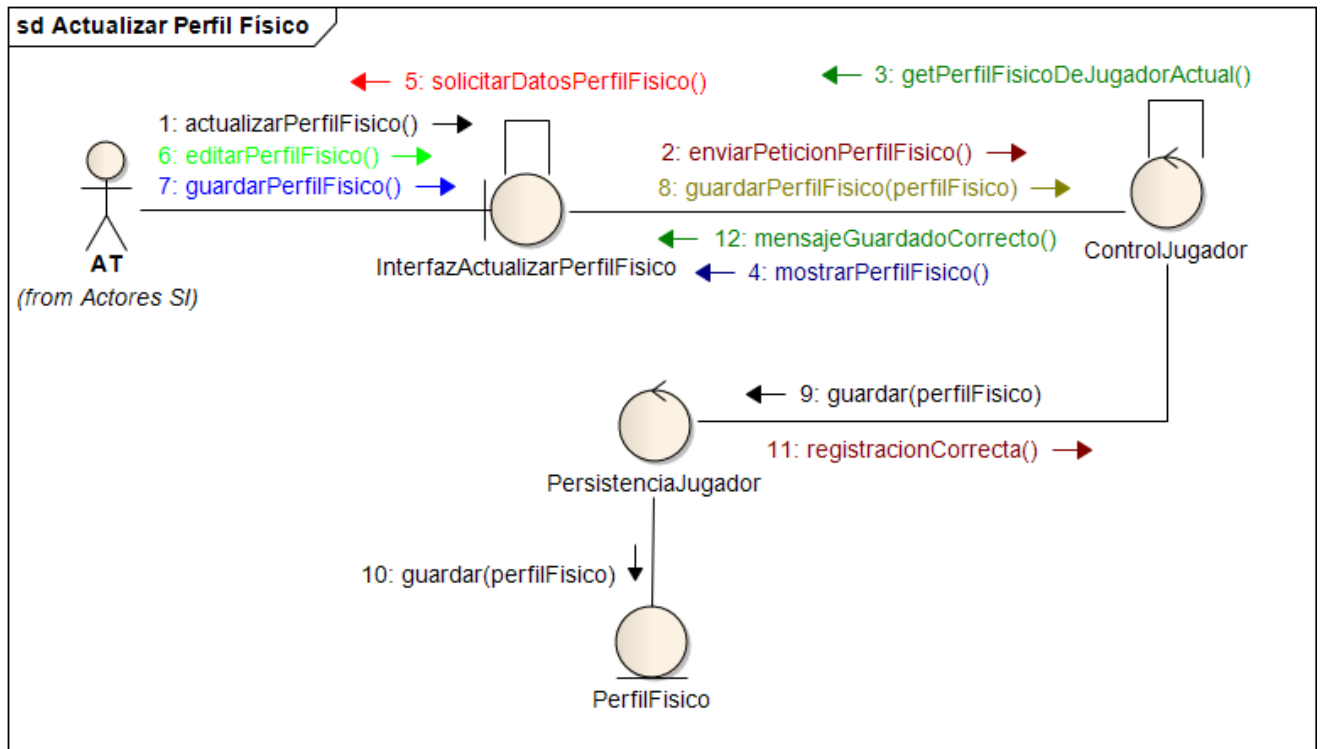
sd Actualizar Perfil Físico

5: solicitarDatosPerfilFisico()

3: getPerfilFisicoDeJugadorActual()

1: actualizarPerfilFisico()
6: editarPerfilFisico()
7: guardarPerfilFisico()

2: enviarPeticionPerfilFisico()
8: guardarPerfilFisico(perfilFisico)

AT
(from Actores SI)

12: mensajeGuardadoCorrecto()
InterfazActualizarPerfilFisico
4: mostrarPerfilFisico()

ControlJugador

9: guardar(perfilFisico)
11: registracionCorrecta()

PersistenciaJugador

10: guardar(perfilFisico)

PerfilFisico